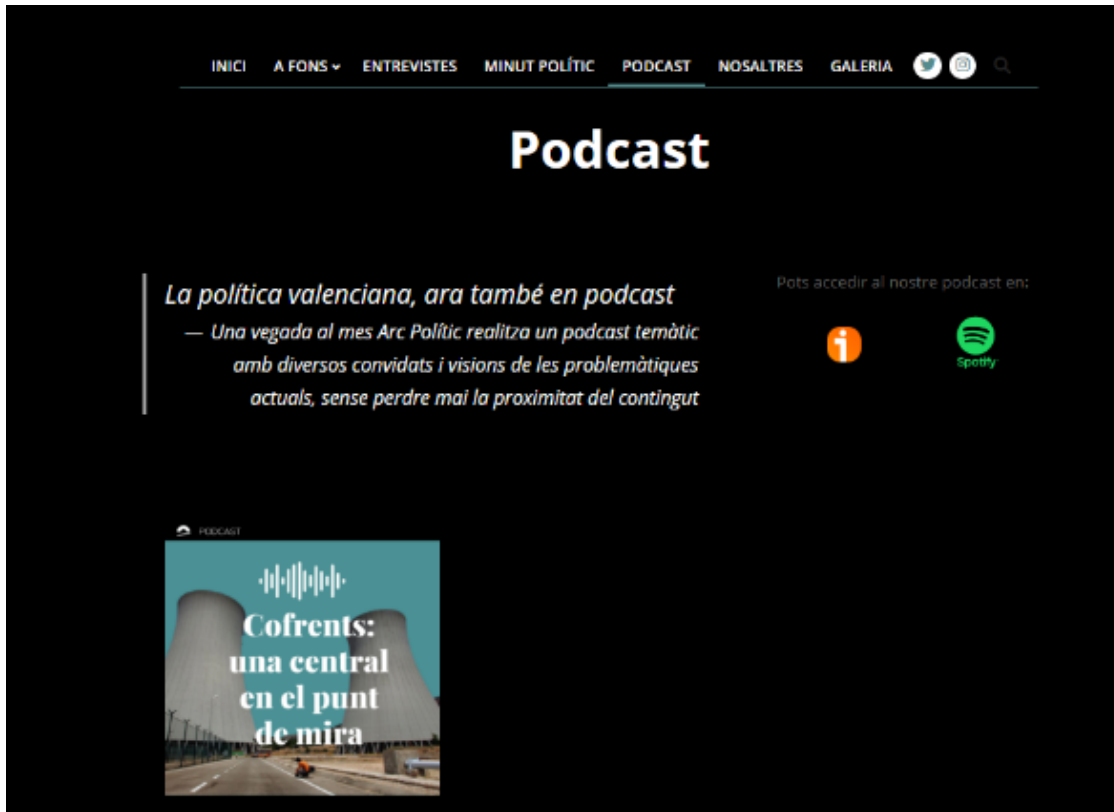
INICI A FONS ENTREVISTES MINUT POLÍTIC PODCAST NOSALTRES GALERIA

Podcast

La política valenciana, ara també en podcast
— Una vegada al mes Arc Polític realitza un podcast temàtic amb diversos convidats i visions de les problemàtiques actuals, sense perdre mai la proximitat del contingut

Pots accedir al nostre podcast en:

Spotify

PODCAST

Cofrents: una central en el punt de mira